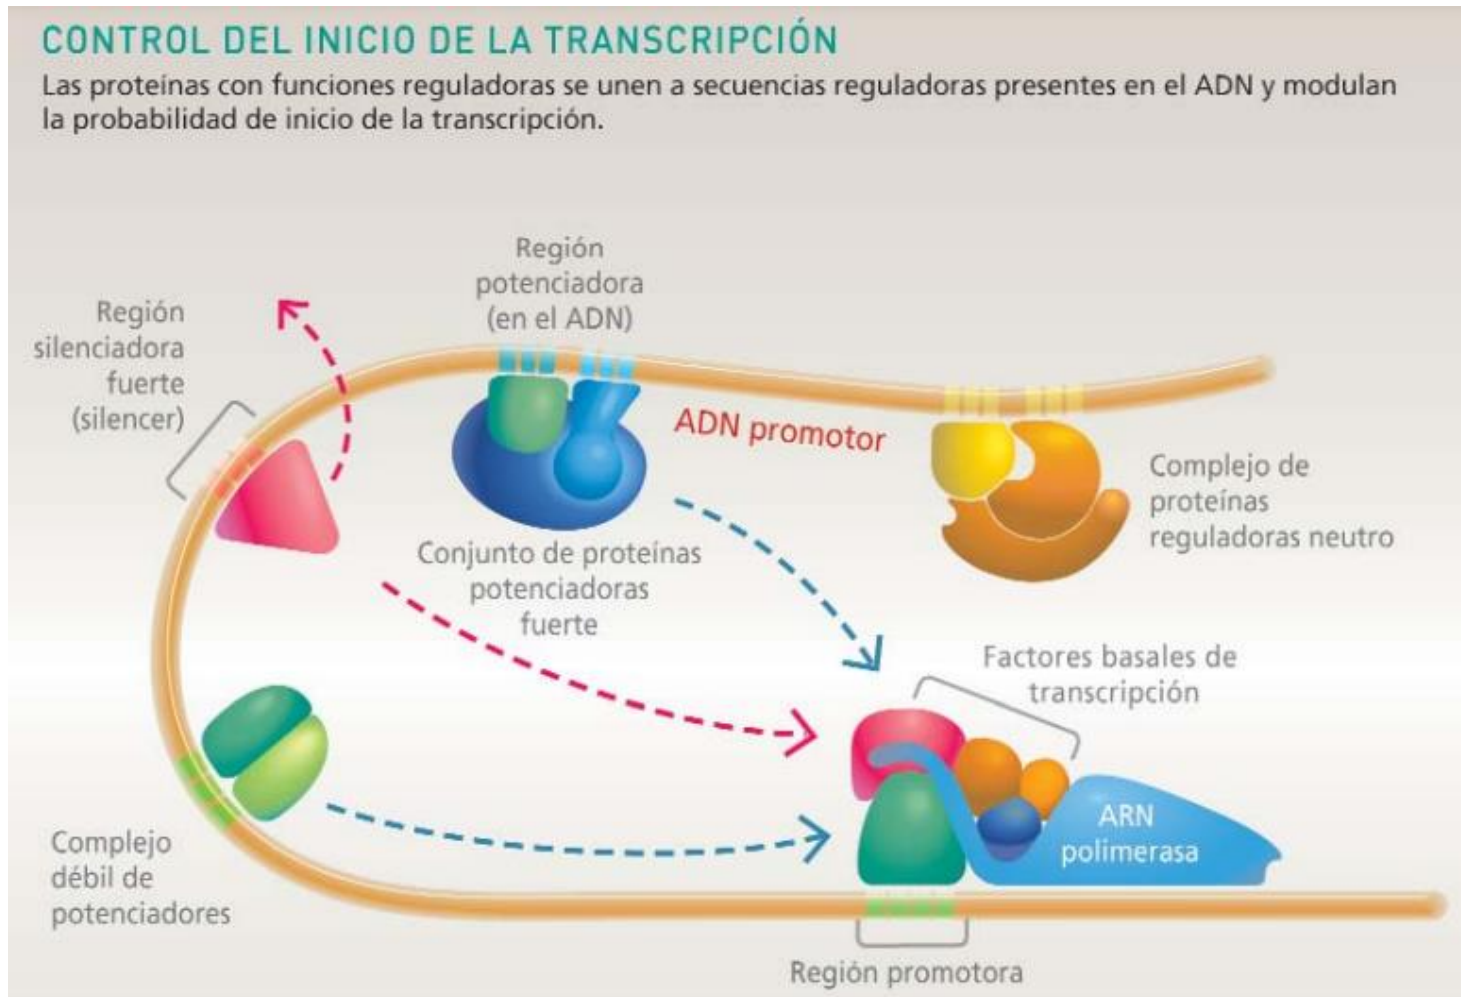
CONTROL DEL INICIO DE LA TRANSCRIPCIÓN

Las proteínas con funciones reguladoras se unen a secuencias reguladoras presentes en el ADN y modulan la probabilidad de inicio de la transcripción.

Región silenciadora fuerte (silencer)

Región potenciadora (en el ADN)

ADN promotor

Complejo de proteínas reguladoras neutro

Conjunto de proteínas potenciadoras fuerte

Factores basales de transcripción

ARN polimerasa

Complejo débil de potenciadores

Región promotora